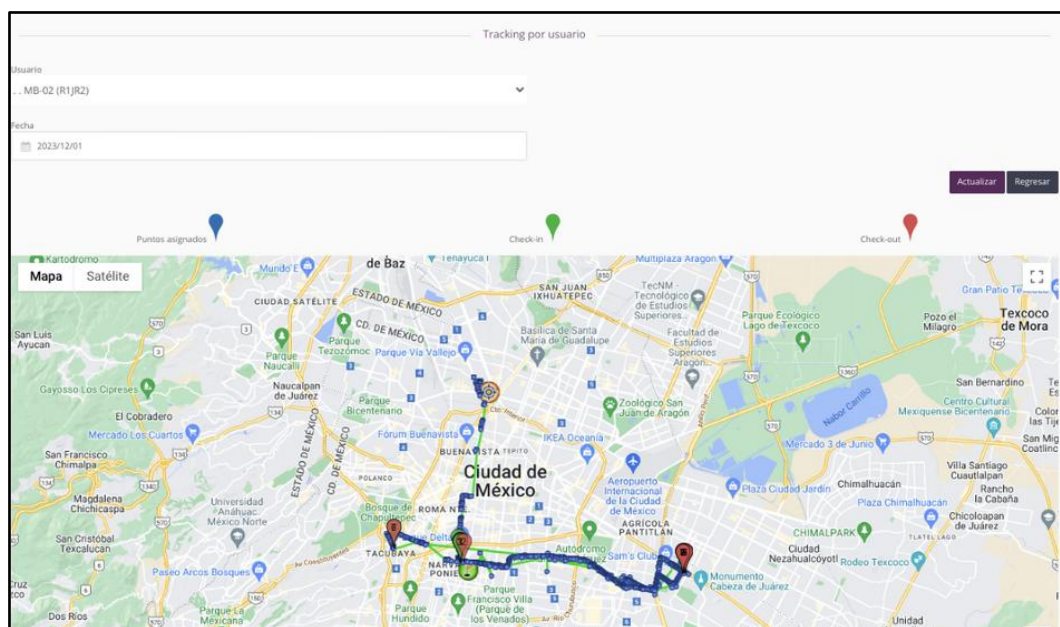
Tracking por usuario

Usuario
. . MB-02 (R1JR2)

Fecha
2023/12/01

Actualizar Regresar

Puntos asignados
Check-in
Check-out

Mapa Satélite

Kartodromo
Mundo E
de Baz
Tenayuca
San Juan Ixhuatepec
Multiplaza Aragon
TecNM - Tecnológico de Estudios Superiores...
Gran Patio Texcoco
Ciudad Satélite
Estado de México
Cd. de México
Basílica de Santa María de Guadalupe
Facultad de Estudios Superiores Aragón
Parque Ecológico Lago de Texcoco
Pozo el Milagro
Texcoco de Mora
San Luis Ayucan
Parque Naucalli
Parque Tezozómoc
Parque Via Vallejo
Gayosso Los Cipreses
Naucalpan de Juárez
Parque Bicentenario
Zoológico San Juan de Aragón
Nabor Carrillo
San Bernardino
Centro Cultural Mexiquense Bicentenario
El Cobradero
Mercado Los Cuartos
Fórum Buenavista
IKEA Oceanía
Mercado 3 de Junio
San Francisco Chimalpa
Buenavista
Tepito
Ciudad de México
Villa Santiago Cuautlalpan
Chimalhuacán
Magdalena Chichicaspa
Universidad Anáhuac México Norte
Polanco
Aeropuerto Internacional de la Ciudad de México
Plaza Ciudad Jardín
Plaza Chimalhuacán
Rancho la Cabaña
Bosque de Chapultepec
Roma Nte.
Agrícola Pantitlán
Chicoloapan de Juárez
San Cristóbal Texcalucan
Tacubaya
Autódromo
Sam's Club
Chimalpark
Ciudad Nezahualcóyotl
Rodeo Texcoco
Paseo Arcos Bosques
Narvarte Poniente
Monumento Cabeza de Juárez
Parque Francisco Villa (Parque de los Venados)
Dos Ríos
Parque La Mexicana
Parque Hundido
Unidad